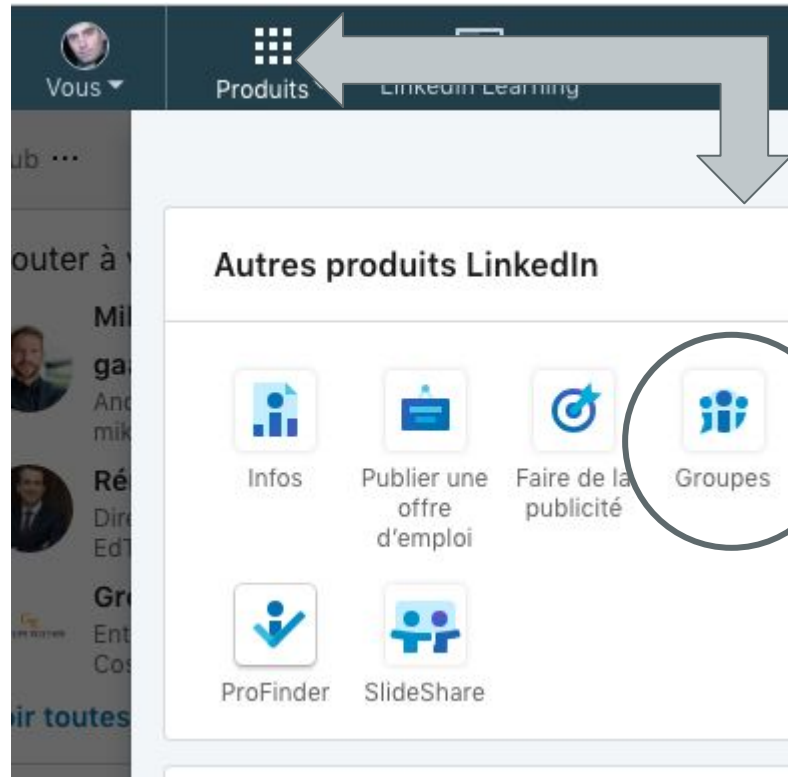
Vous
Produits
LinkedIn Learning

ub ···

outer à v

Mi
ga
And
mik

Ré
Dire
EdT

Gr
Ent
Cos

oir toutes

Autres produits LinkedIn

Infos
Publier une offre d'emploi
Faire de la publicité
Groupes
ProFinder
SlideShare